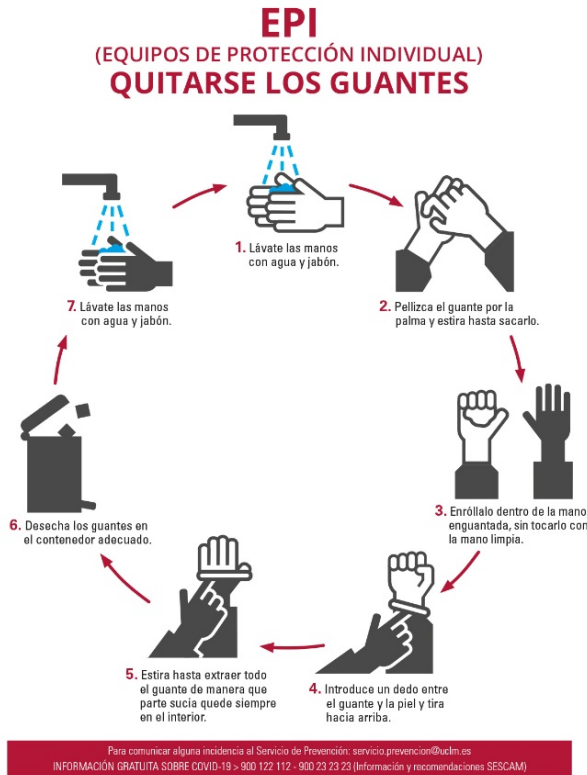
EPI
(EQUIPOS DE PROTECCIÓN INDIVIDUAL)
QUITARSE LOS GUANTES

1. Lávate las manos con agua y jabón.

2. Pellizca el guante por la palma y estira hasta sacarlo.

3. Enróllalo dentro de la mano enguantada, sin tocarlo con la mano limpia.

4. Introduce un dedo entre el guante y la piel y tira hacia arriba.

5. Estira hasta extraer todo el guante de manera que parte sucia quede siempre en el interior.

6. Desecha los guantes en el contenedor adecuado.

7. Lávate las manos con agua y jabón.

Para comunicar alguna incidencia al Servicio de Prevención: servicio.prevencion@uclm.es
INFORMACIÓN GRATUITA SOBRE COVID-19 > 900 122 112 - 900 23 23 23 (Información y recomendaciones SESCAM)